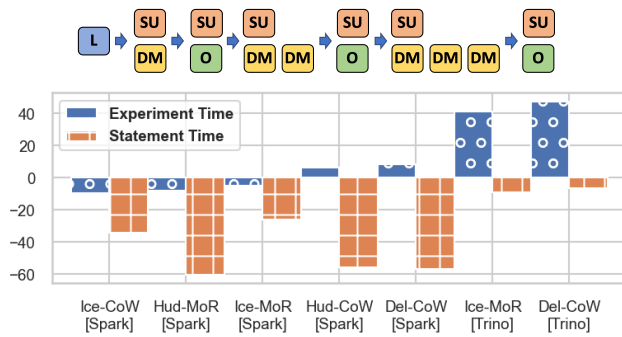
L SU DM SU O SU DM DM SU O SU DM DM DM SU O

Experiment Time
Statement Time

40
20
0
−20
−40
−60

Ice-CoW [Spark]
Hud-MoR [Spark]
Ice-MoR [Spark]
Hud-CoW [Spark]
Del-CoW [Spark]
Ice-MoR [Trino]
Del-CoW [Trino]